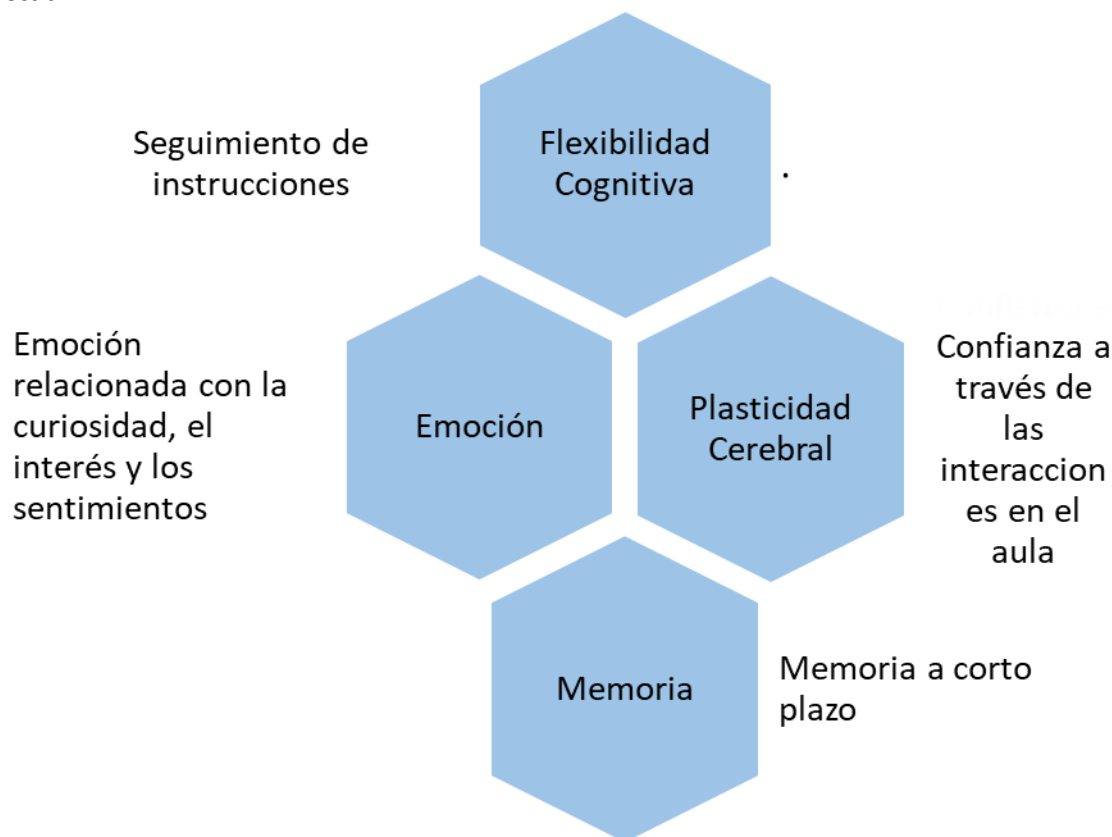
Flexibilidad Cognitiva

Seguimiento de instrucciones

.

Emoción relacionada con la curiosidad, el interés y los sentimientos

Emoción

Plasticidad Cerebral

Confianza a través de las interacciones en el aula

Memoria

Memoria a corto plazo